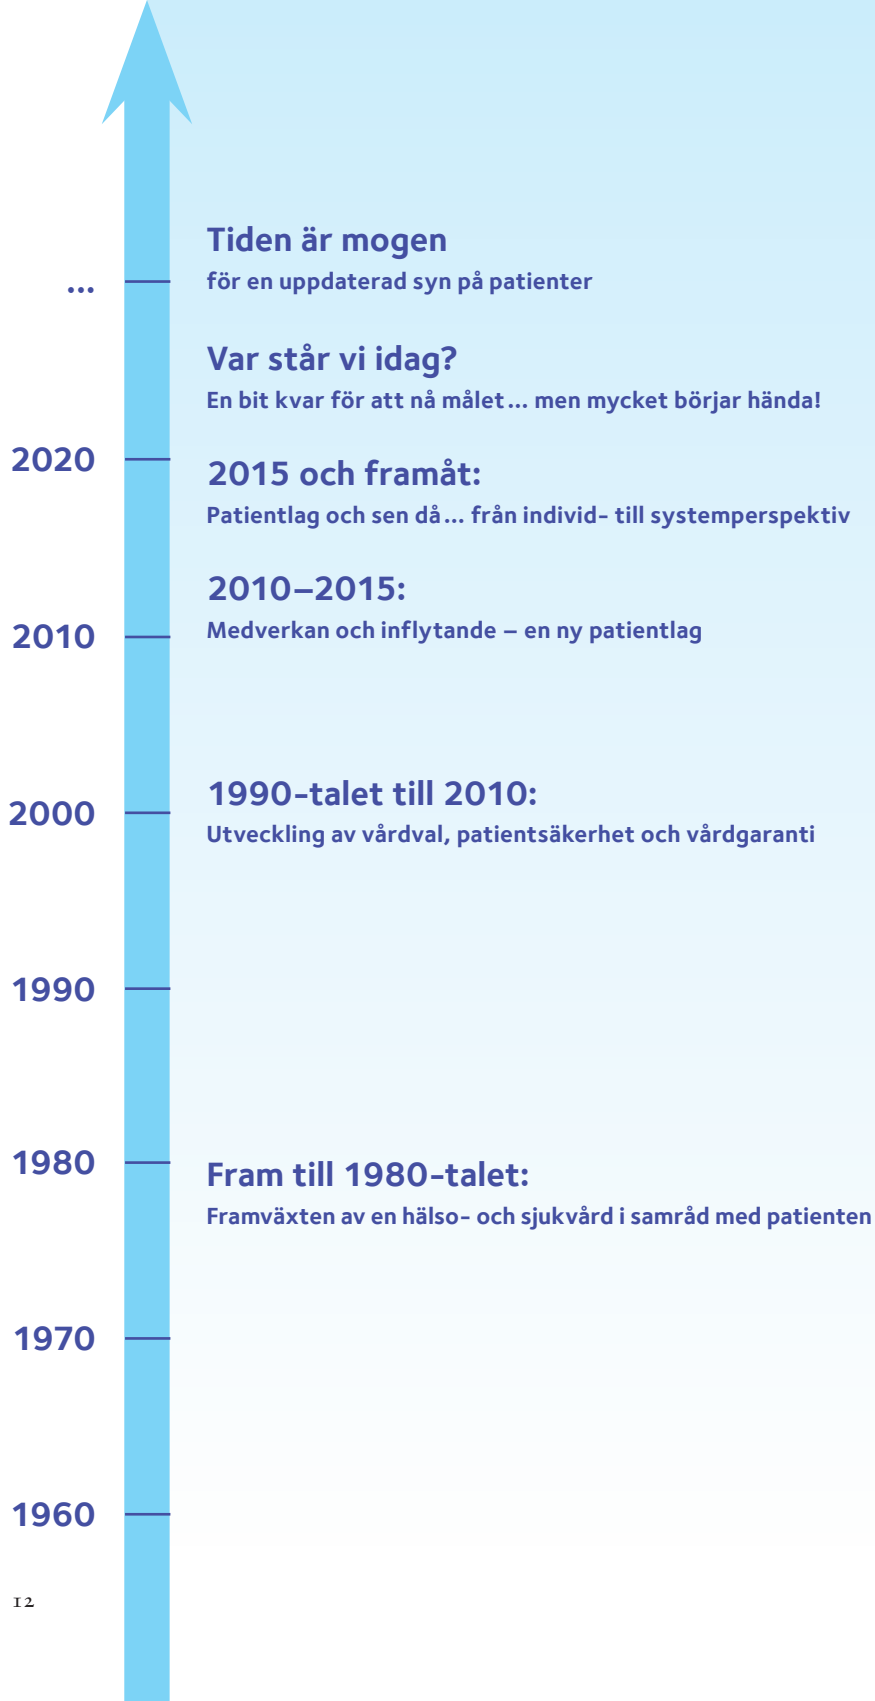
Tiden är mogen
för en uppdaterad syn på patienter

...

Var står vi idag?
En bit kvar för att nå målet ... men mycket börjar hända!

2020

2015 och framåt:
Patientlag och sen då ... från individ- till systemperspektiv

2010–2015:
Medverkan och inflytande – en ny patientlag

2010

1990-talet till 2010:
Utveckling av vårdval, patientsäkerhet och vårdgaranti

2000

1990

Fram till 1980-talet:
Framväxten av en hälso- och sjukvård i samråd med patienten

1980

1970

1960

12